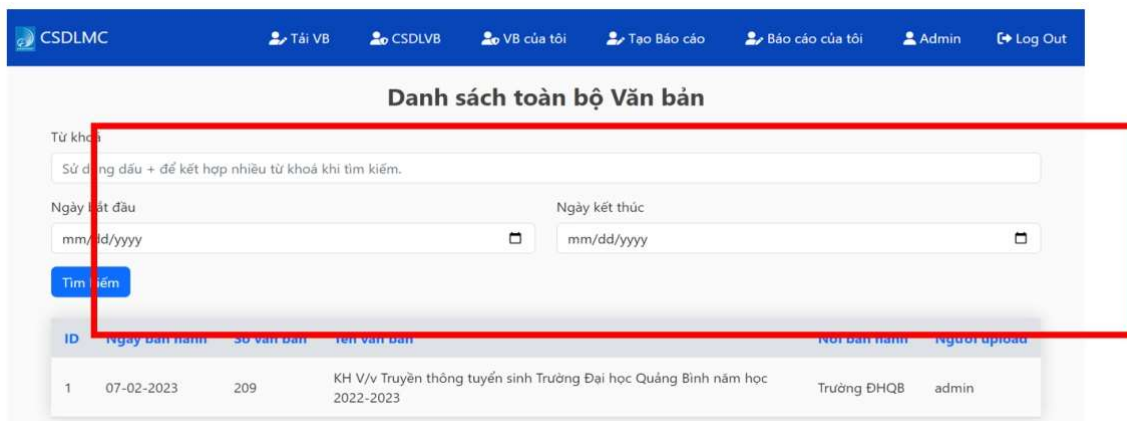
CSDLMC Tải VB CSDLVB VB của tôi Tạo Báo cáo Báo cáo của tôi Admin Log Out

Danh sách toàn bộ Văn bản

Từ kho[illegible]

Sử d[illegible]ng dấu + để kết hợp nhiều từ khoá khi tìm kiếm.

Ngày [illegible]ắt đầu

mm/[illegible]d/yyyy

Ngày kết thúc

mm/dd/yyyy

Tìm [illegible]iếm

| ID | Ngày ban hành | Số văn bản | Tên văn bản | Nơi ban hành | Người upload |
|---|---|---|---|---|---|
| 1 | 07-02-2023 | 209 | KH V/v Truyền thông tuyển sinh Trường Đại học Quảng Bình năm học 2022-2023 | Trường ĐHQB | admin |